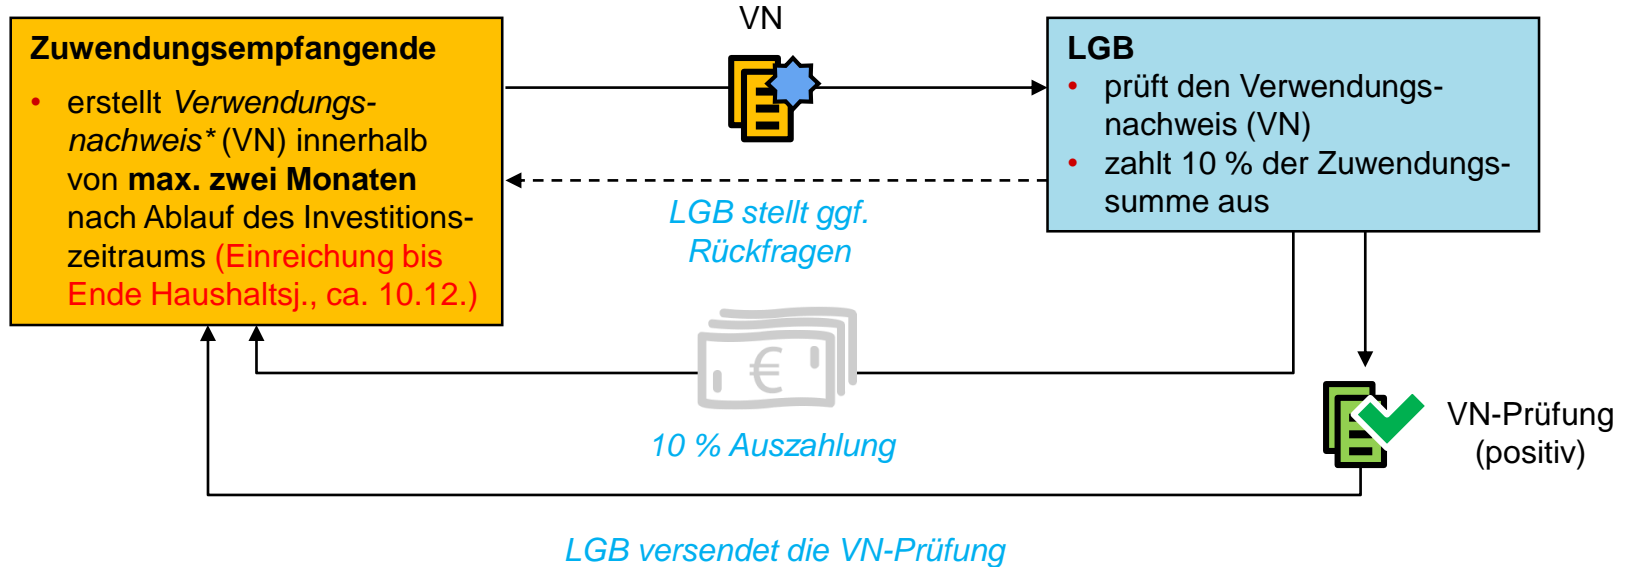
Zuwendungsempfangende

• erstellt *Verwendungsnachweis\** (VN) innerhalb von **max. zwei Monaten** nach Ablauf des Investitionszeitraums (Einreichung bis Ende Haushaltsj., ca. 10.12.)

VN

LGB

• prüft den Verwendungsnachweis (VN)
• zahlt 10 % der Zuwendungssumme aus

LGB stellt ggf. Rückfragen

€

10 % Auszahlung

VN-Prüfung (positiv)

LGB versendet die VN-Prüfung